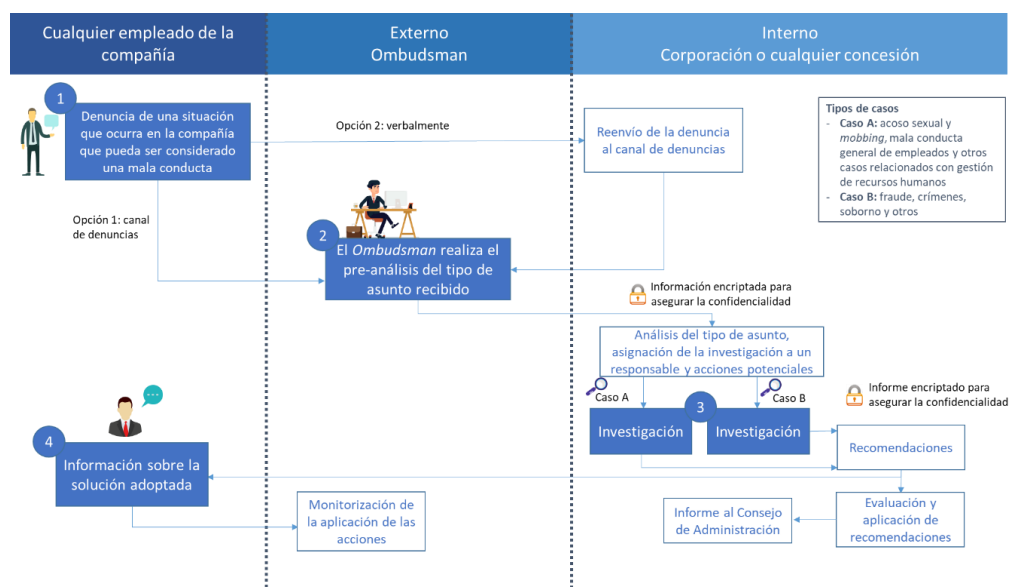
Cualquier empleado de la compañía

Externo
Ombudsman

Interno
Corporación o cualquier concesión

1
Denuncia de una situación que ocurra en la compañía que pueda ser considerado una mala conducta

Opción 2: verbalmente

Reenvío de la denuncia al canal de denuncias

Tipos de casos
- Caso A: acoso sexual y mobbing, mala conducta general de empleados y otros casos relacionados con gestión de recursos humanos
- Caso B: fraude, crímenes, soborno y otros

Opción 1: canal de denuncias

2
El Ombudsman realiza el pre-análisis del tipo de asunto recibido

Información encriptada para asegurar la confidencialidad

Análisis del tipo de asunto, asignación de la investigación a un responsable y acciones potenciales

Caso A

Caso B

Informe encriptado para asegurar la confidencialidad

3

Investigación

Investigación

Recomendaciones

4
Información sobre la solución adoptada

Monitorización de la aplicación de las acciones

Informe al Consejo de Administración

Evaluación y aplicación de recomendaciones